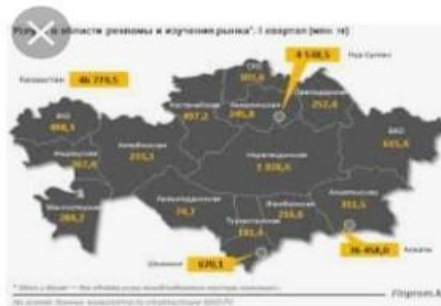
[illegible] в области рекламы и изучения рынка*, I квартал (млн. тг)

Казахстан 46 774,5

ЗКО 494,3

Актюбинская 367,4

Атырауская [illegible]

Мангистауская 288,7

Костанайская 497,2

СКО 305,6

Акмолинская 246,8

4 548,5 Нур-Султан

Павлодарская 252,6

ВКО 445,6

Кызылординская 74,7

Карагандинская 1 938,6

Туркестанская 151,4

Жамбылская 216,8

Алматинская 351,5

Шымкент 670,1

36 458,0 Алматы

* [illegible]

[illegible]

Ranking.kz